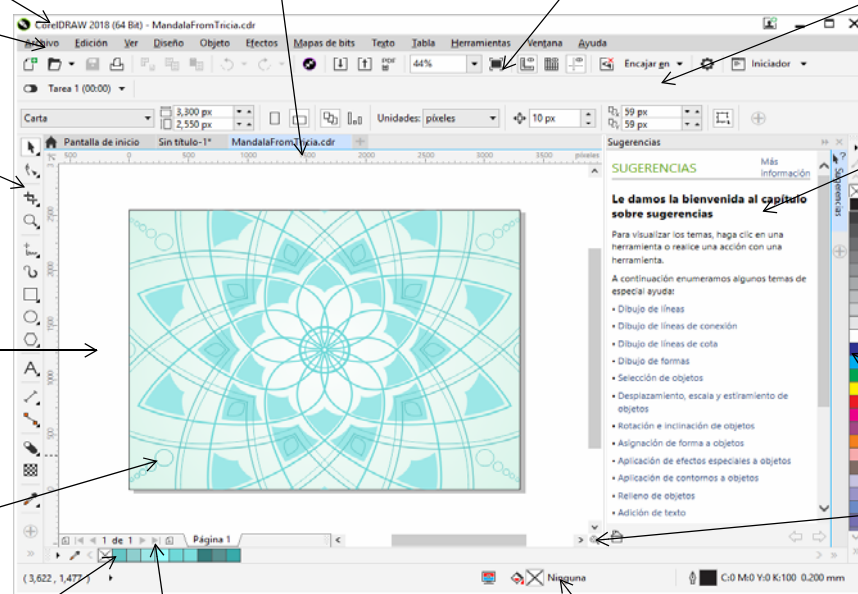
CorelDRAW 2018 (64 Bit) - MandalaFromTricia.cdr

Archivo Edición Ver Diseño Objeto Efectos Mapas de bits Texto Tabla Herramientas Ventana Ayuda

44%

Encajar en

Iniciador

Tarea 1 (00:00)

Carta

3,300 px

2,550 px

Unidades: píxeles

10 px

59 px

59 px

Pantalla de inicio Sin título-1* MandalaFromTricia.cdr

500 0 500 1000 1500 2000 2500 3000 3500 píxeles

2000

1500

1000

500

Sugerencias

SUGERENCIAS

Más información

Le damos la bienvenida al capítulo sobre sugerencias

Para visualizar los temas, haga clic en una herramienta o realice una acción con una herramienta.

A continuación enumeramos algunos temas de especial ayuda:

Dibujo de líneas

Dibujo de líneas de conexión

Dibujo de líneas de cota

Dibujo de formas

Selección de objetos

Desplazamiento, escala y estiramiento de objetos

Rotación e inclinación de objetos

Asignación de forma a objetos

Aplicación de efectos especiales a objetos

Aplicación de contornos a objetos

Relleno de objetos

Adición de texto

Sugerencias

1 de 1 Página 1

( 3,622 , 1,477 )

Ninguna

C:0 M:0 Y:0 K:100 0.200 mm